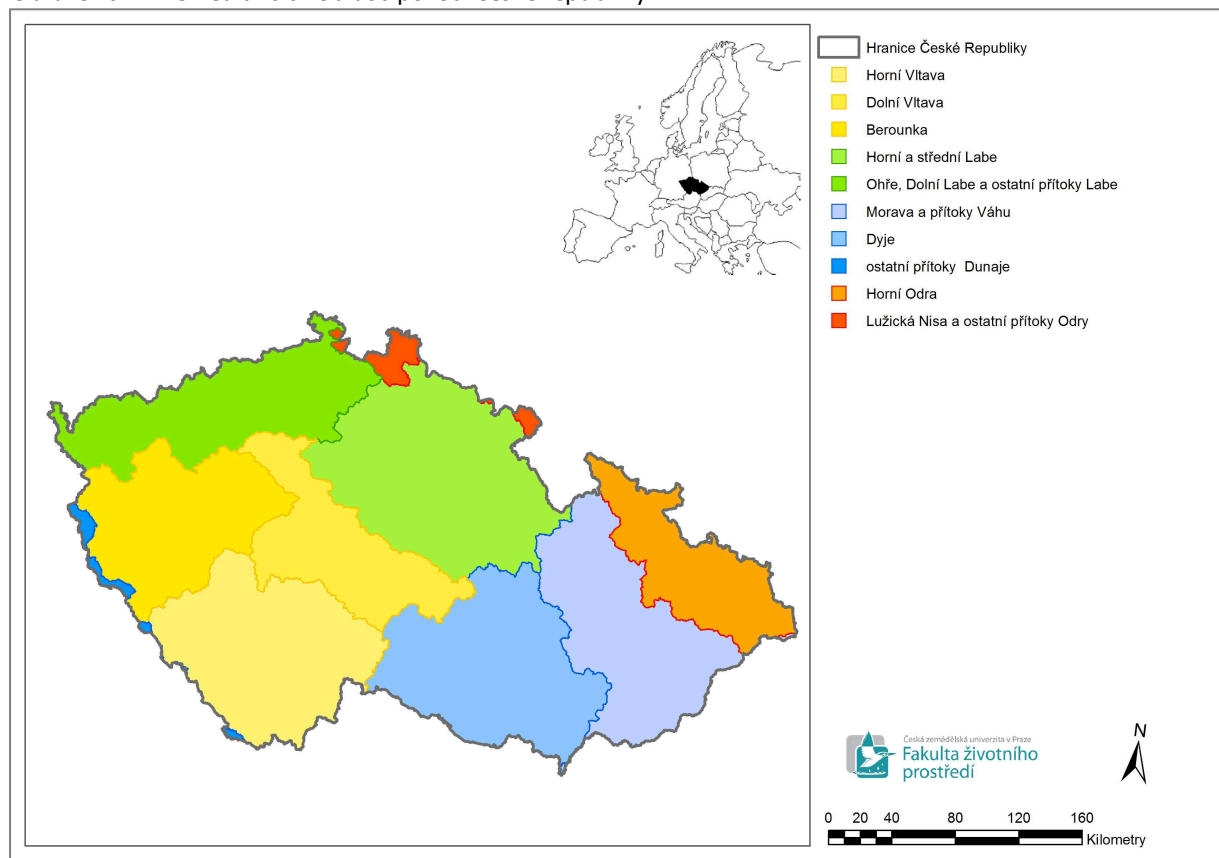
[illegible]

Hranice České Republiky
Horní Vltava
Dolní Vltava
Berounka
Horní a střední Labe
Ohře, Dolní Labe a ostatní přítoky Labe
Morava a přítoky Váhu
Dyje
ostatní přítoky Dunaje
Horní Odra
Lužická Nisa a ostatní přítoky Odry

Česká zemědělská univerzita v Praze
Fakulta životního prostředí

N

0 20 40 80 120 160
Kilometry